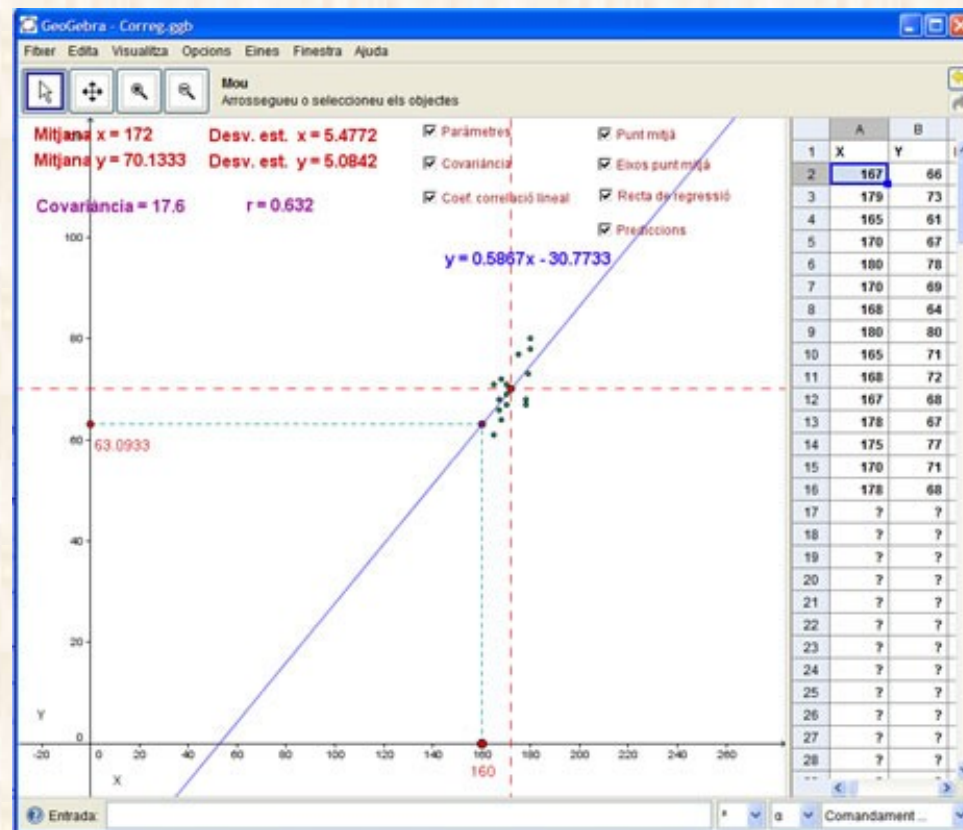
GeoGebra - Correg.ggb

Fitxer Edita Visualitza Opcions Eines Finestra Ajuda

Mou
Arrossegueu o seleccioneu els objectes

Mitjana x = 172 Desv. est. x = 5.4772
Mitjana y = 70.1333 Desv. est. y = 5.0842

Covariància = 17.6 r = 0.632

☑ Paràmetres
☑ Covariància
☑ Coef. correlació lineal

☑ Punt mitjà
☑ Eixos punt mitjà
☑ Recta de regressió
☑ Prediccions

y = 0.5867x - 30.7733

100
80
60
63.0933
40
20
0
Y

-20 0 20 40 60 80 100 120 140 160 180 200 220 240 260
X
160

| | A | B |
|---|---|---|
| 1 | X | Y |
| 2 | 167 | 66 |
| 3 | 179 | 73 |
| 4 | 165 | 61 |
| 5 | 170 | 67 |
| 6 | 180 | 78 |
| 7 | 170 | 69 |
| 8 | 168 | 64 |
| 9 | 180 | 80 |
| 10 | 165 | 71 |
| 11 | 168 | 72 |
| 12 | 167 | 68 |
| 13 | 178 | 67 |
| 14 | 175 | 77 |
| 15 | 170 | 71 |
| 16 | 178 | 68 |
| 17 | ? | ? |
| 18 | ? | ? |
| 19 | ? | ? |
| 20 | ? | ? |
| 21 | ? | ? |
| 22 | ? | ? |
| 23 | ? | ? |
| 24 | ? | ? |
| 25 | ? | ? |
| 26 | ? | ? |
| 27 | ? | ? |
| 28 | ? | ? |

Entrada: α Comandament ...